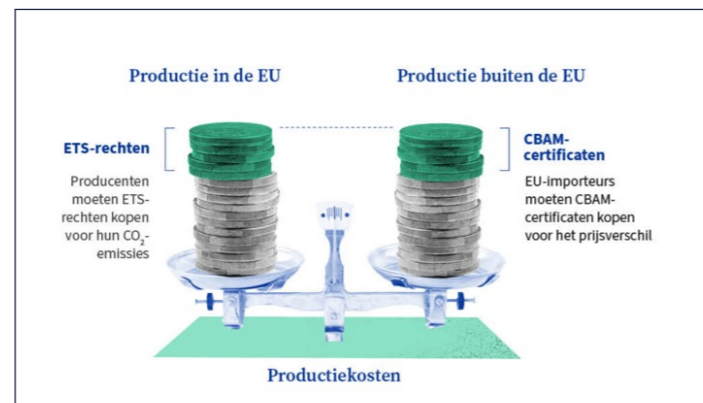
Productie in de EU

Productie buiten de EU

ETS-rechten

Producenten moeten ETS-rechten kopen voor hun $CO_2$-emissies

CBAM-certificaten

EU-importeurs moeten CBAM-certificaten kopen voor het prijsverschil

Productiekosten